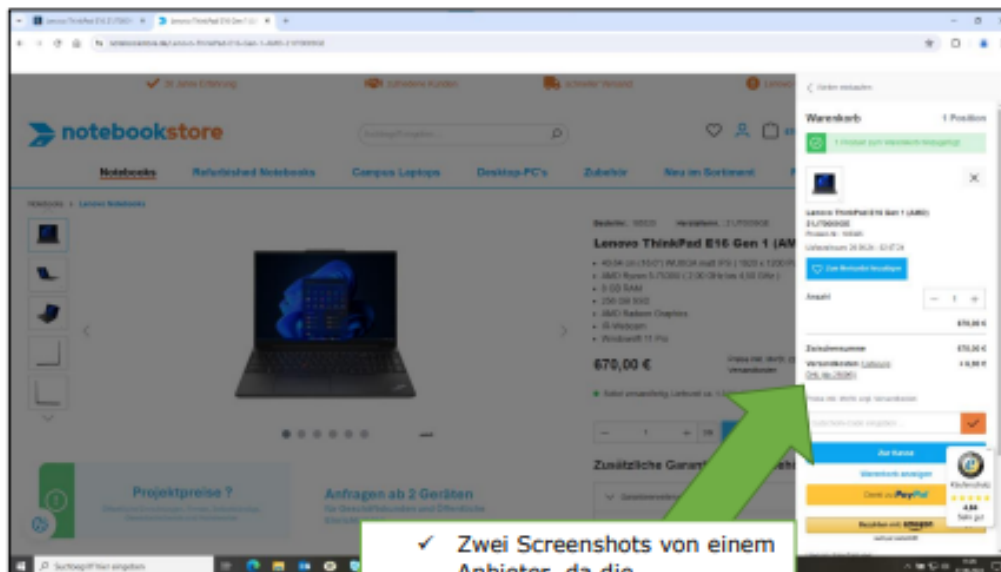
notebookstore

Notebooks
Refurbished Notebooks
Campus Laptops
Desktop-PC's
Zubehör
Neu im Sortiment

Lenovo ThinkPad E16 Gen 1 (AM

670,00 €

Zusätzliche Garant

Projektpreise ?

Anfragen ab 2 Geräten

Warenkorb
1 Position

Lenovo ThinkPad E16 Gen 1 (AMD)

Anzahl

670,00 €

Zwischensumme
670,00 €

Zur Kasse

Warenkorb anzeigen

Direkt zu PayPal

Bezahlen mit amazon

✓ Zwei Screenshots von einem Anbieter, da die